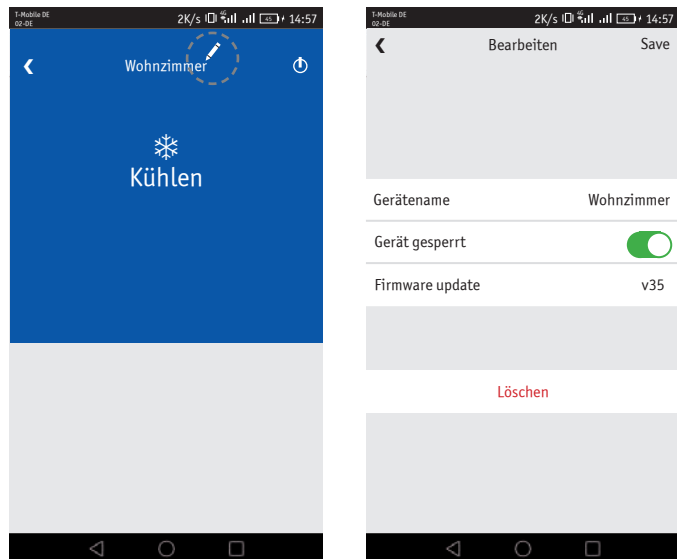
T-Mobile DE
O2-DE
2K/s 4G 45 14:57

Wohnzimmer

Kühlen

T-Mobile DE
O2-DE
2K/s 4G 45 14:57

Bearbeiten
Save

| Gerätename | Wohnzimmer |
|---|---|
| Gerät gesperrt | |
| Firmware update | v35 |

Löschen